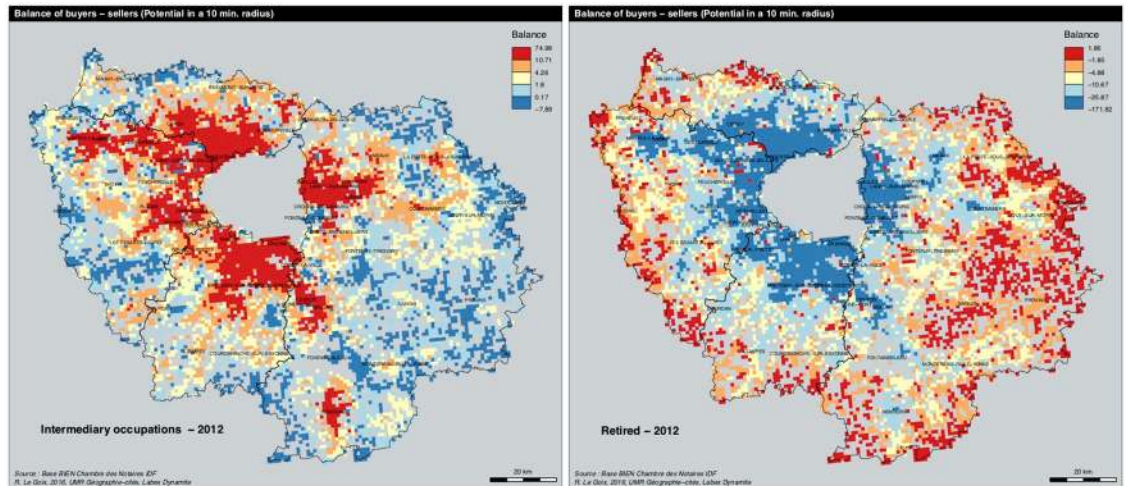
Balance of buyers – sellers (Potential in a 10 min. radius)

Balance
74.38
10.71
4.28
1.6
0.17
−7.89

Intermediary occupations – 2012

Source : Base BIEN Chambre des Notaires IDF
R. Le Goix, 2016, UMR Géographie-cités, Labex Dynamite

20 km

Balance of buyers – sellers (Potential in a 10 min. radius)

Balance
1.86
−1.65
−4.88
−10.67
−25.67
−171.92

Retired – 2012

Source : Base BIEN Chambre des Notaires IDF
R. Le Goix, 2016, UMR Géographie-cités, Labex Dynamite

20 km